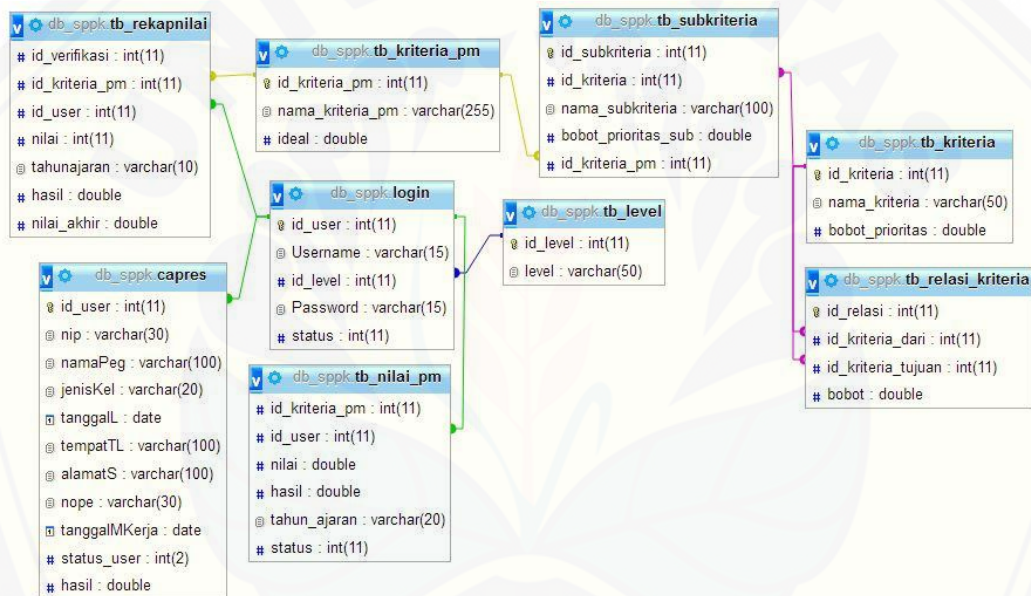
db_sppk.tb_rekapnilai
id_verifikasi : int(11)
id_kriteria_pm : int(11)
id_user : int(11)
nilai : int(11)
tahunajaran : varchar(10)
hasil : double
nilai_akhir : double

db_sppk.tb_kriteria_pm
id_kriteria_pm : int(11)
nama_kriteria_pm : varchar(255)
ideal : double

db_sppk.tb_subkriteria
id_subkriteria : int(11)
id_kriteria : int(11)
nama_subkriteria : varchar(100)
bobot_prioritas_sub : double
id_kriteria_pm : int(11)

db_sppk.tb_kriteria
id_kriteria : int(11)
nama_kriteria : varchar(50)
bobot_prioritas : double

db_sppk.login
id_user : int(11)
Username : varchar(15)
id_level : int(11)
Password : varchar(15)
status : int(11)

db_sppk.tb_level
id_level : int(11)
level : varchar(50)

db_sppk.capres
id_user : int(11)
nip : varchar(30)
namaPeg : varchar(100)
jenisKel : varchar(20)
tanggalL : date
tempatTL : varchar(100)
alamatS : varchar(100)
nope : varchar(30)
tanggalMKerja : date
status_user : int(2)
hasil : double

db_sppk.tb_nilai_pm
id_kriteria_pm : int(11)
id_user : int(11)
nilai : double
hasil : double
tahun_ajaran : varchar(20)
status : int(11)

db_sppk.tb_relasi_kriteria
id_relasi : int(11)
id_kriteria_dari : int(11)
id_kriteria_tujuan : int(11)
bobot : double